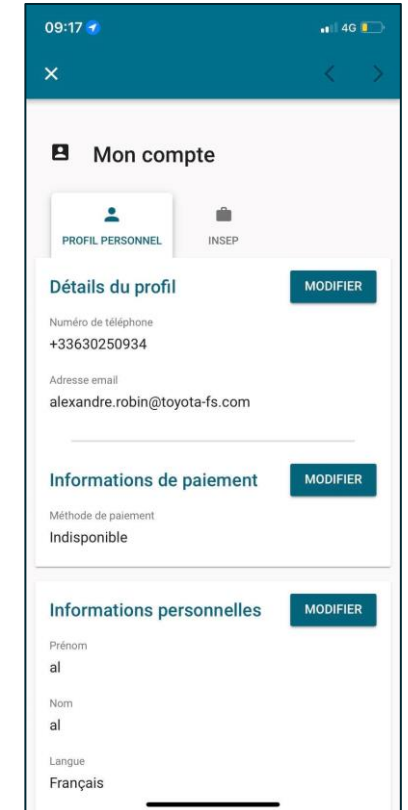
09:17

4G

×

Mon compte

PROFIL PERSONNEL

INSEP

Détails du profil

MODIFIER

Numéro de téléphone
+33630250934

Adresse email
alexandre.robin@toyota-fs.com

Informations de paiement

MODIFIER

Méthode de paiement
Indisponible

Informations personnelles

MODIFIER

Prénom
al

Nom
al

Langue
Français